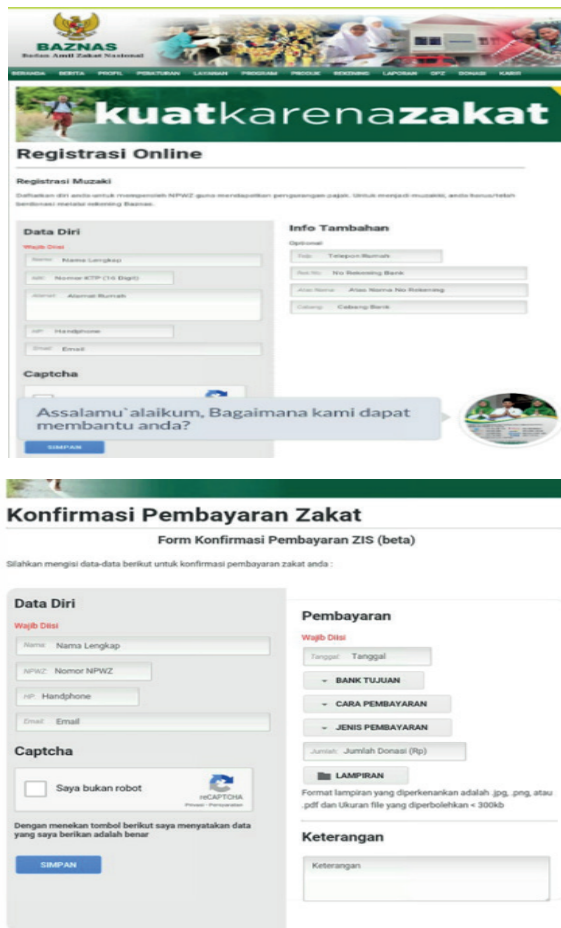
BAZNAS
Badan Amil Zakat Nasional

BERANDA BERITA PROFIL PERATURAN LAYANAN PROGRAM PRODUK REKENING LAPORAN OPZ DONASI KABID

kuatkarenazakat

Registrasi Online

Registrasi Muzaki

Daftarkan diri anda untuk memperoleh NPWZ guna mendapatkan pengurangan pajak. Untuk menjadi muzakki, anda harus/telah berdonasi melalui rekening Baznas.

Data Diri
Wajib Diisi
Nama: Nama Lengkap
NIK: Nomor KTP (16 Digit)
Alamat: Alamat Rumah
HP: Handphone
Email: Email

Captcha

SIMPAN

Info Tambahan
Optional
Telp: Telepon Rumah
Rek No: No Rekening Bank
Atas Nama: Atas Nama No Rekening
Cabang: Cabang Bank

Assalamu`alaikum, Bagaimana kami dapat membantu anda?

Konfirmasi Pembayaran Zakat

Form Konfirmasi Pembayaran ZIS (beta)

Silahkan mengisi data-data berikut untuk konfirmasi pembayaran zakat anda :

Data Diri
Wajib Diisi
Nama: Nama Lengkap
NPWZ: Nomor NPWZ
HP: Handphone
Email: Email

Captcha

Saya bukan robot
reCAPTCHA
Privasi - Persyaratan

Dengan menekan tombol berikut saya menyatakan data yang saya berikan adalah benar

SIMPAN

Pembayaran
Wajib Diisi
Tanggal: Tanggal
BANK TUJUAN
CARA PEMBAYARAN
JENIS PEMBAYARAN
Jumlah: Jumlah Donasi (Rp)
LAMPIRAN
Format lampiran yang diperkenankan adalah .jpg, .png, atau .pdf dan Ukuran file yang diperbolehkan < 300kb

Keterangan
Keterangan